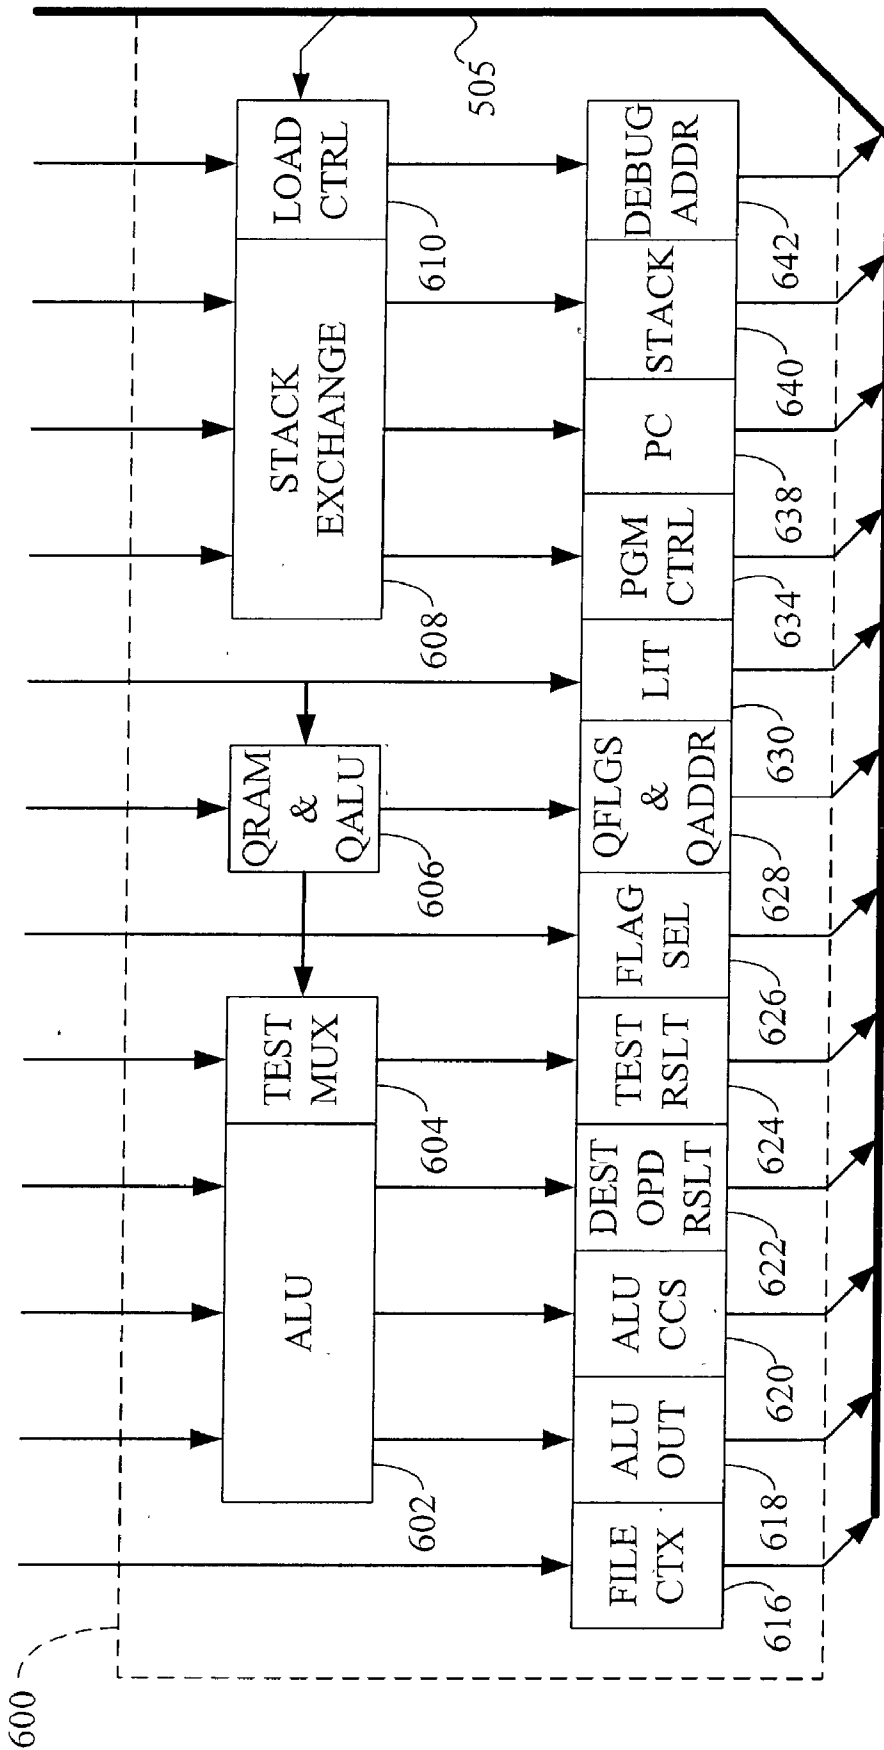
505

LOAD CTRL

610

STACK EXCHANGE

608

QRAM & QALU

606

TEST MUX

604

ALU

602

DEBUG ADDR

642

STACK

640

PC

638

PGM CTRL

634

LIT

630

QFLGS & QADDR

628

FLAG SEL

626

TEST RSLT

624

DEST OPD RSLT

622

ALU CCS

620

ALU OUT

618

FILE CTX

616

600